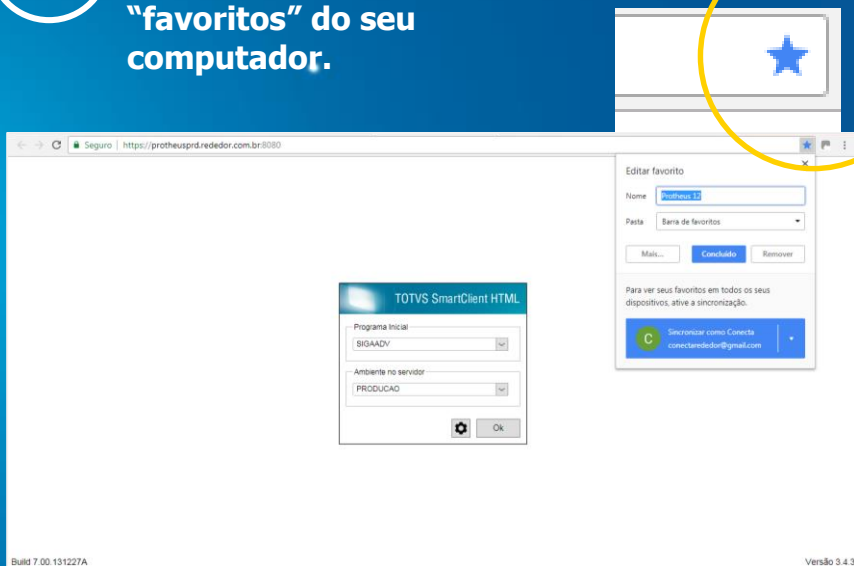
"favoritos" do seu computador.

Seguro | https://protheusprd.rededor.com.br:8080

Editar favorito

Nome Protheus 12

Pasta Barra de favoritos

Mais... Concluído Remover

Para ver seus favoritos em todos os seus dispositivos, ative a sincronização.

C Sincronizar como Conecta conectarededor@gmail.com

TOTVS SmartClient HTML

Programa Inicial

SIGAADV

Ambiente no servidor

PRODUCAO

Ok

Build 7.00.131227A

Versão 3.4.3